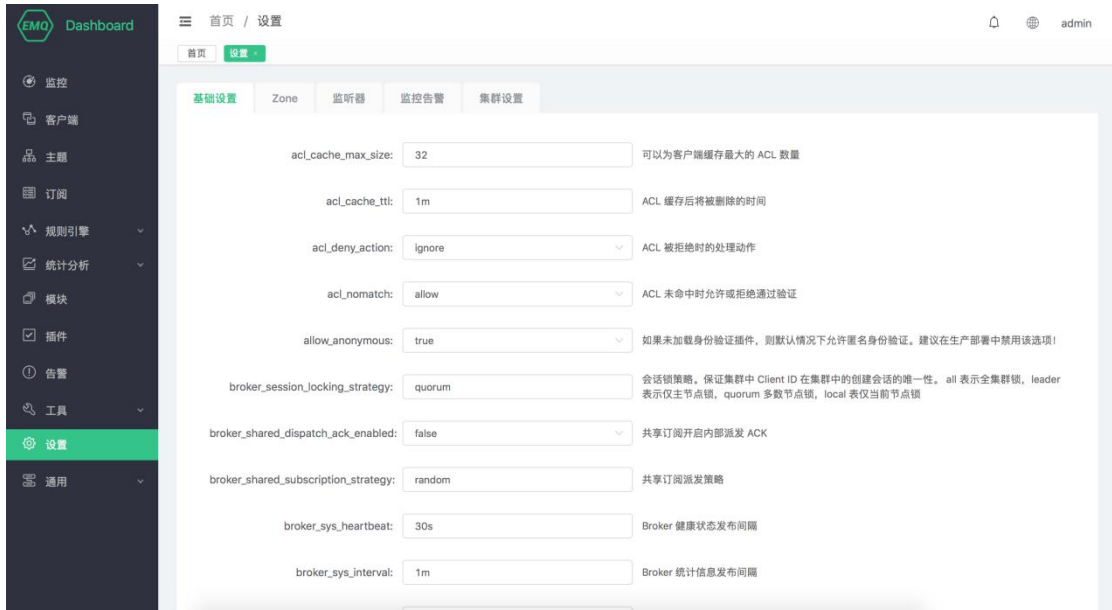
EMQ Dashboard

监控
客户端
主题
订阅
规则引擎
统计分析
模块
插件
告警
工具
设置
通用

首页 / 设置

admin

首页 设置 ×

基础设置 Zone 监听器 监控告警 集群设置

| | | |
|---|---|---|
| acl_cache_max_size: | 32 | 可以为客户端缓存最大的 ACL 数量 |
| acl_cache_ttl: | 1m | ACL 缓存后将被删除的时间 |
| acl_deny_action: | ignore | ACL 被拒绝时的处理动作 |
| acl_nomatch: | allow | ACL 未命中时允许或拒绝通过验证 |
| allow_anonymous: | true | 如果未加载身份验证插件，则默认情况下允许匿名身份验证。建议在生产部署中禁用该选项！ |
| broker_session_locking_strategy: | quorum | 会话锁策略。保证集群中 Client ID 在集群中的创建会话的唯一性。all 表示全集群锁，leader 表示仅主节点锁，quorum 多数节点锁，local 表仅当前节点锁 |
| broker_shared_dispatch_ack_enabled: | false | 共享订阅开启内部派发 ACK |
| broker_shared_subscription_strategy: | random | 共享订阅派发策略 |
| broker_sys_heartbeat: | 30s | Broker 健康状态发布间隔 |
| broker_sys_interval: | 1m | Broker 统计信息发布间隔 |